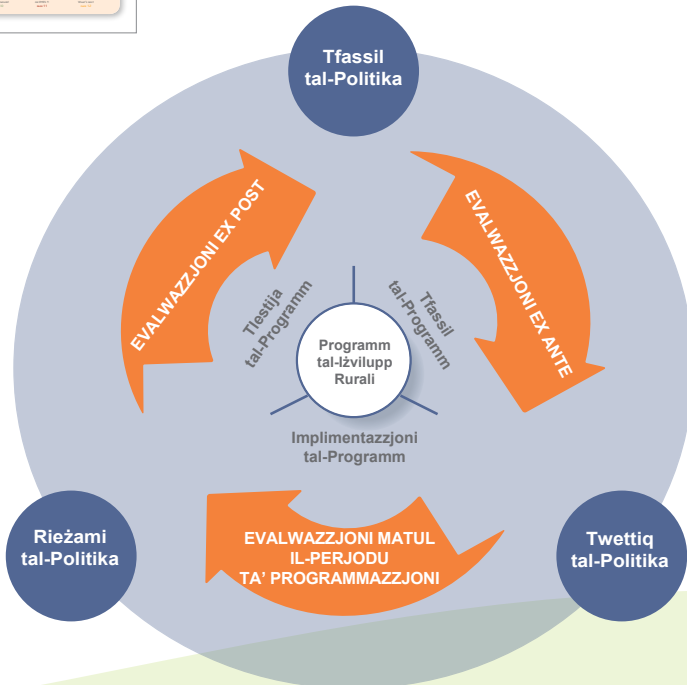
Tfassil tal-Politika

EVALWAZZJONI EX POST

EVALWAZZJONI EX ANTE

Tlestija tal-Programm

Tfassil tal-Programm

Programm tal-Iżvilupp Rurali

Implimentazzjoni tal-Programm

EVALWAZZJONI MATUL IL-PERJODU TA' PROGRAMMAZZJONI

Rieżami tal-Politika

Twettiq tal-Politika